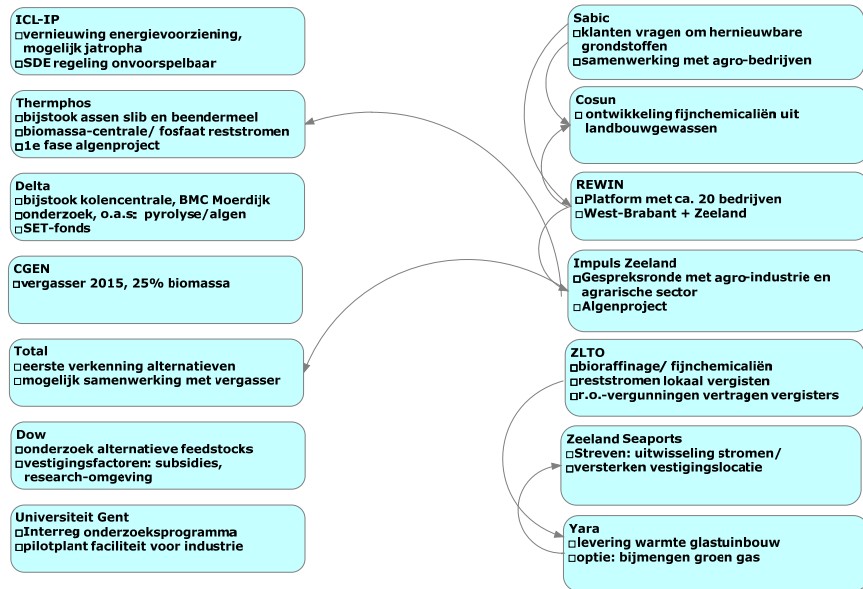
ICL-IP
□vernieuwing energievoorziening, mogelijk jatropha
□SDE regeling onvoorspelbaar

Thermphos
□bijstook assen slib en beendermeel
□biomassa-centrale/ fosfaat reststromen
□1e fase algenproject

Delta
□bijstook kolencentrale, BMC Moerdijk
□onderzoek, o.a.s: pyrolyse/algen
□SET-fonds

CGEN
□vergasser 2015, 25% biomassa

Total
□eerste verkenning alternatieven
□mogelijk samenwerking met vergasser

Dow
□onderzoek alternatieve feedstocks
□vestigingsfactoren: subsidies, research-omgeving

Universiteit Gent
□Interreg onderzoeksprogramma
□pilotplant faciliteit voor industrie

Sabic
□klanten vragen om hernieuwbare grondstoffen
□samenwerking met agro-bedrijven

Cosun
□ ontwikkeling fijnchemicaliën uit landbouwgewassen

REWIN
□Platform met ca. 20 bedrijven
□West-Brabant + Zeeland

Impuls Zeeland
□Gespreksronde met agro-industrie en agrarische sector
□Algenproject

ZLTO
□bioraffinage/ fijnchemicaliën
□reststromen lokaal vergisten
□r.o.-vergunningen vertragen vergisters

Zeeland Seaports
□Streven: uitwisseling stromen/
□versterken vestigingslocatie

Yara
□levering warmte glastuinbouw
□optie: bijmengen groen gas